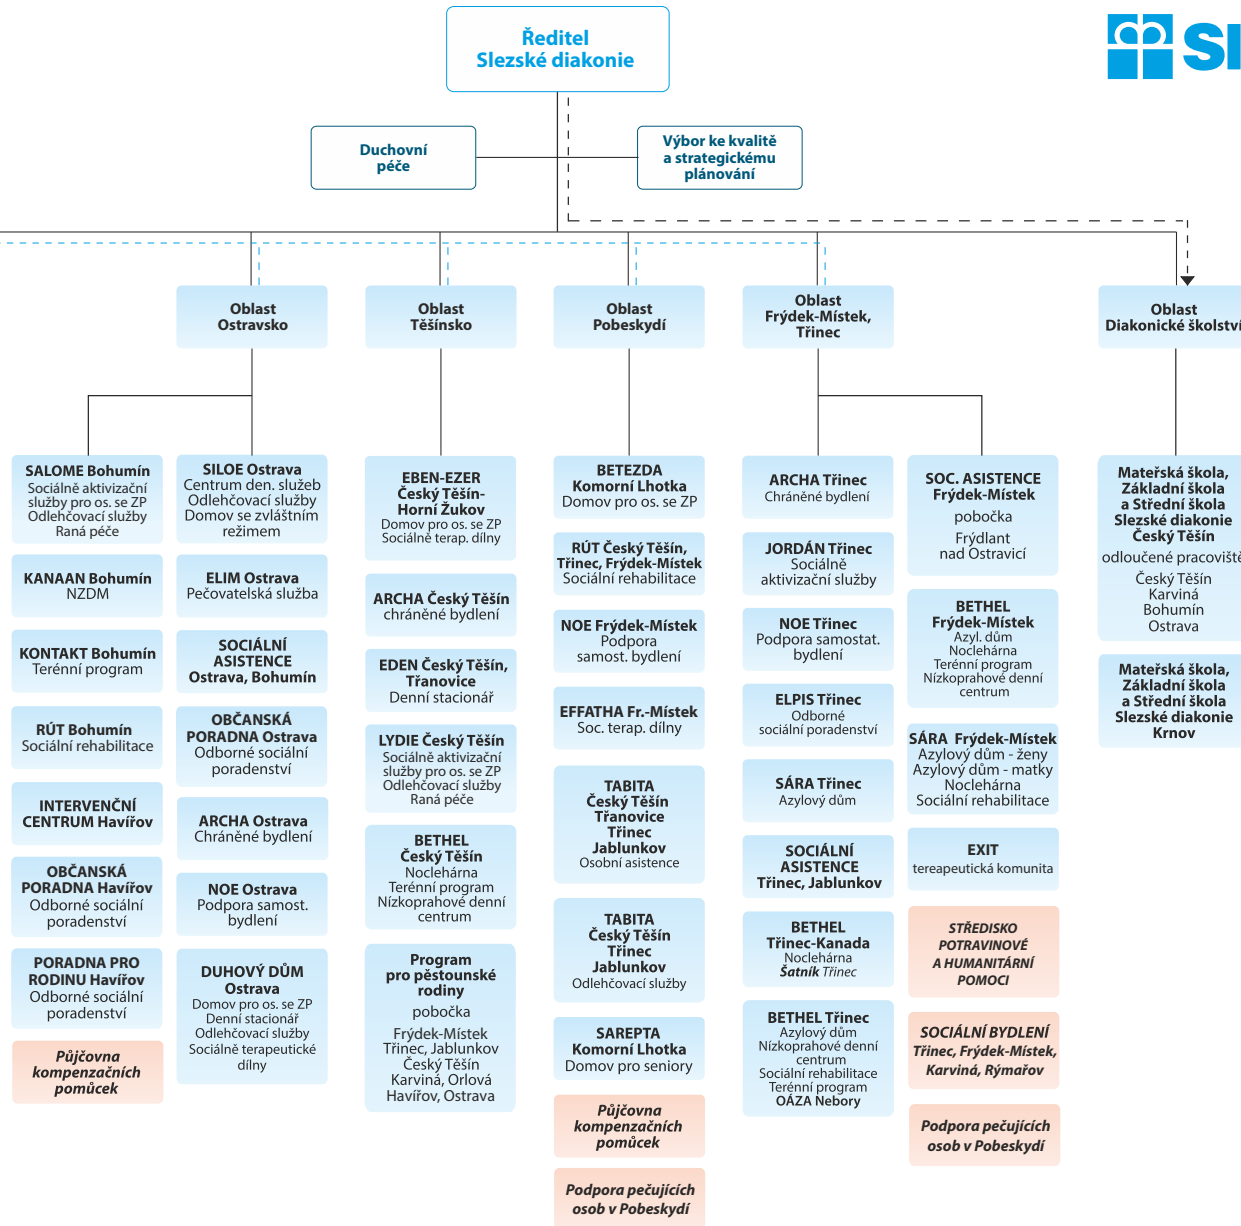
SI

Ředitel
Slezské diakonie

Duchovní péče

Výbor ke kvalitě a strategickému plánování

Oblast Ostravsko

Oblast Těšínsko

Oblast Pobeskydí

Oblast Frýdek-Místek, Třinec

Oblast Diakonické školství

SALOME Bohumín
Sociálně aktivizační služby pro os. se ZP
Odlehčovací služby
Raná péče

KANAAN Bohumín
NZDM

KONTAKT Bohumín
Terénní program

RÚT Bohumín
Sociální rehabilitace

INTERVENČNÍ CENTRUM Havířov

OBČANSKÁ PORADNA Havířov
Odborné sociální poradenství

PORADNA PRO RODINU Havířov
Odborné sociální poradenství

Půjčovna kompenzačních pomůcek

SILOE Ostrava
Centrum den. služeb
Odlehčovací služby
Domov se zvláštním režimem

ELIM Ostrava
Pečovatelská služba

SOCIÁLNÍ ASISTENCE Ostrava, Bohumín

OBČANSKÁ PORADNA Ostrava
Odborné sociální poradenství

ARCHA Ostrava
Chráněné bydlení

NOE Ostrava
Podpora samost. bydlení

DUHOVÝ DŮM Ostrava
Domov pro os. se ZP
Denní stacionář
Odlehčovací služby
Sociálně terapeutické dílny

EBEN-EZER Český Těšín-Horní Žukov
Domov pro os. se ZP
Sociálně terap. dílny

ARCHA Český Těšín
chráněné bydlení

EDEN Český Těšín, Třanovice
Denní stacionář

LYDIE Český Těšín
Sociálně aktivizační služby pro os. se ZP
Odlehčovací služby
Raná péče

BETHEL Český Těšín
Noclehárna
Terénní program
Nízkoprahové denní centrum

Program pro pěstounské rodiny
pobočka
Frýdek-Místek
Třinec, Jablunkov
Český Těšín
Karviná, Orlová
Havířov, Ostrava

BETEZDA Komorní Lhotka
Domov pro os. se ZP

RÚT Český Těšín, Třinec, Frýdek-Místek
Sociální rehabilitace

NOE Frýdek-Místek
Podpora samost. bydlení

EFFATHA Fr.-Místek
Soc. terap. dílny

TABITA Český Těšín Třanovice Třinec Jablunkov
Osobní asistence

TABITA Český Těšín Třinec Jablunkov
Odlehčovací služby

SAREPTA Komorní Lhotka
Domov pro seniory

Půjčovna kompenzačních pomůcek

Podpora pečujících osob v Pobeskydí

ARCHA Třinec
Chráněné bydlení

JORDÁN Třinec
Sociálně aktivizační služby

NOE Třinec
Podpora samostat. bydlení

ELPIS Třinec
Odborné sociální poradenství

SÁRA Třinec
Azylový dům

SOCIÁLNÍ ASISTENCE Třinec, Jablunkov

BETHEL Třinec-Kanada
Noclehárna
Šatník Třinec

BETHEL Třinec
Azylový dům
Nízkoprahové denní centrum
Sociální rehabilitace
Terénní program
OÁZA Nebory

SOC. ASISTENCE Frýdek-Místek
pobočka
Frýdlant nad Ostravicí

BETHEL Frýdek-Místek
Azyl. dům
Noclehárna
Terénní program
Nízkoprahové denní centrum

SÁRA Frýdek-Místek
Azylový dům - ženy
Azylový dům - matky
Noclehárna
Sociální rehabilitace

EXIT
tereapeutická komunita

STŘEDISKO POTRAVINOVÉ A HUMANITÁRNÍ POMOCI

SOCIÁLNÍ BYDLENÍ
Třinec, Frýdek-Místek, Karviná, Rýmařov

Podpora pečujících osob v Pobeskydí

Mateřská škola, Základní škola a Střední škola Slezské diakonie Český Těšín
odloučené pracoviště
Český Těšín
Karviná
Bohumín
Ostrava

Mateřská škola, Základní škola a Střední škola Slezské diakonie Krnov